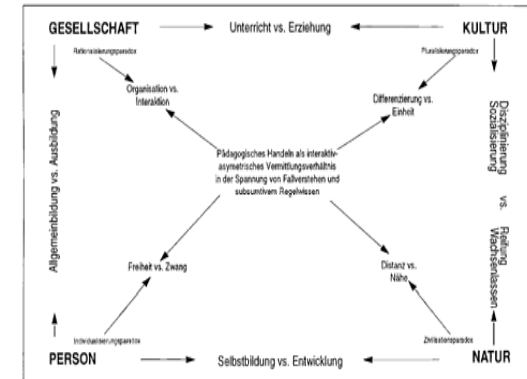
GESELLSCHAFT

Unterricht vs. Erziehung

KULTUR

Rationalisierungsparadox

Pluralisierungsparadox

Organisation vs. Interaktion

Differenzierung vs. Einheit

Allgemeinbildung vs. Ausbildung

Pädagogisches Handeln als interaktiv-asymetrisches Vermittlungsverhältnis in der Spannung von Fallverstehen und subsumtivem Regelwissen

Disziplinierung Sozialisierung vs. Reifung Wachsenlassen

Freiheit vs. Zwang

Distanz vs. Nähe

Individualisierungsparadox

Zivilisationsparadox

PERSON

Selbstbildung vs. Entwicklung

NATUR